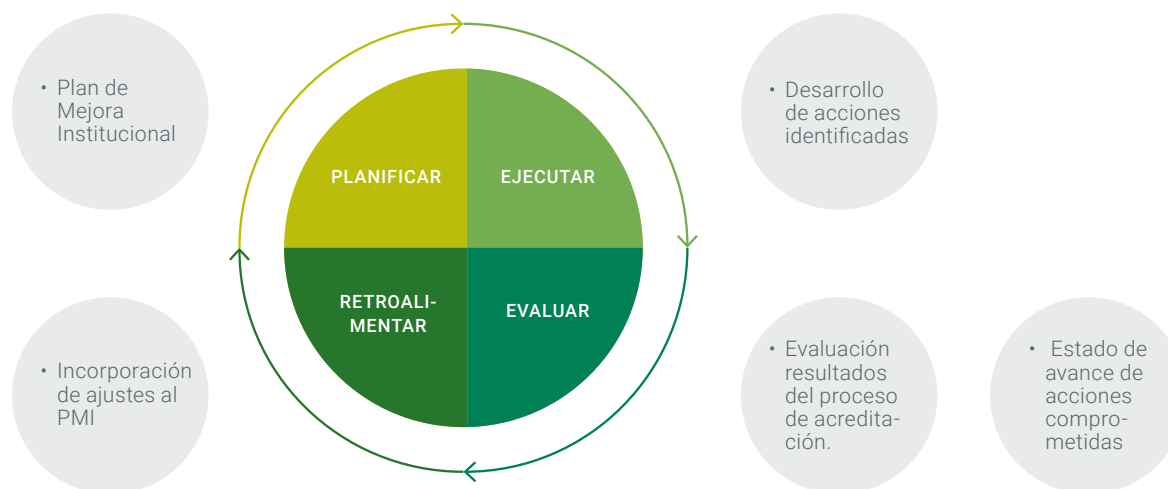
• Plan de Mejora Institucional

PLANIFICAR

EJECUTAR

• Desarrollo de acciones identificadas

RETROALIMENTAR

EVALUAR

• Incorporación de ajustes al PMI

• Evaluación resultados del proceso de acreditación.

• Estado de avance de acciones comprometidas